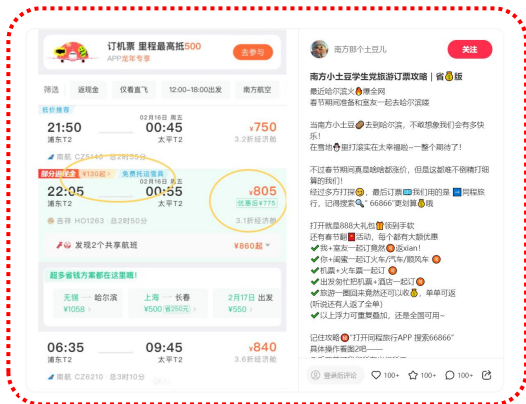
订机票 里程最高抵500
APP支付专享
去参与

筛选 返现金 仅看直飞 12:00–18:00出发 南方航空

低价推荐

21:50 浦东T2 02月16日 周五 00:45 太平T2 ¥750 3.2折经济舱
南航 CZ6140 | 2时55分

部分返现金 ¥130起 免费托运行李
22:05 浦东T2 02月16日 周五 00:55 太平T2 ¥805 优惠后¥775
吉祥 HO1263 | 2时50分

发现2个共享航班 ¥860起

超多省钱方案都在这里哦！
无锡 → 哈尔滨 ¥1058
上海 → 长春 ¥500 省250元
2月17日 出发 ¥550

06:35 浦东T2 09:45 太平T2 ¥840 3.6折经济舱
南航 CZ6210 | 3时10分

南方小土豆儿 关注

南方小土豆学生党旅游订票攻略｜省💰版

最近哈尔滨火🔥爆全网
春节期间准备和室友一起去哈尔滨旅

当南方小土豆🥔去到哈尔滨，不敢想象我们会有多快乐！
在雪地⛄里打滚实在太幸福啦~一整个期待了！

不过春节期间真是贼贼贵的，但是这都难不倒精打细算的我们！
经过多方打探👀，最后订票📱我们用的是📱同程旅行，记得搜索🔍"66866"更划算💰哦

打开就是888大礼包🎁领到手软
还有春节🧧活动，每个都有大额优惠
✅我+室友一起订竟然🤩返xian!
✅你+闺蜜一起订火车/汽车/顺风车🤩
✅机票+火车票一起订🤩
✅住发布优惠券+酒店一起订🤩
✅旅游一圈回来竟然还可以收💰，单单可返(听说还有人返了全单)
✅以上浮力可重复叠加，还是全国可用~

记住攻略📱"打开同程旅行APP 搜索66866"
具体操作看图2吧~~~

说点什么... 100+ 100+ 100+